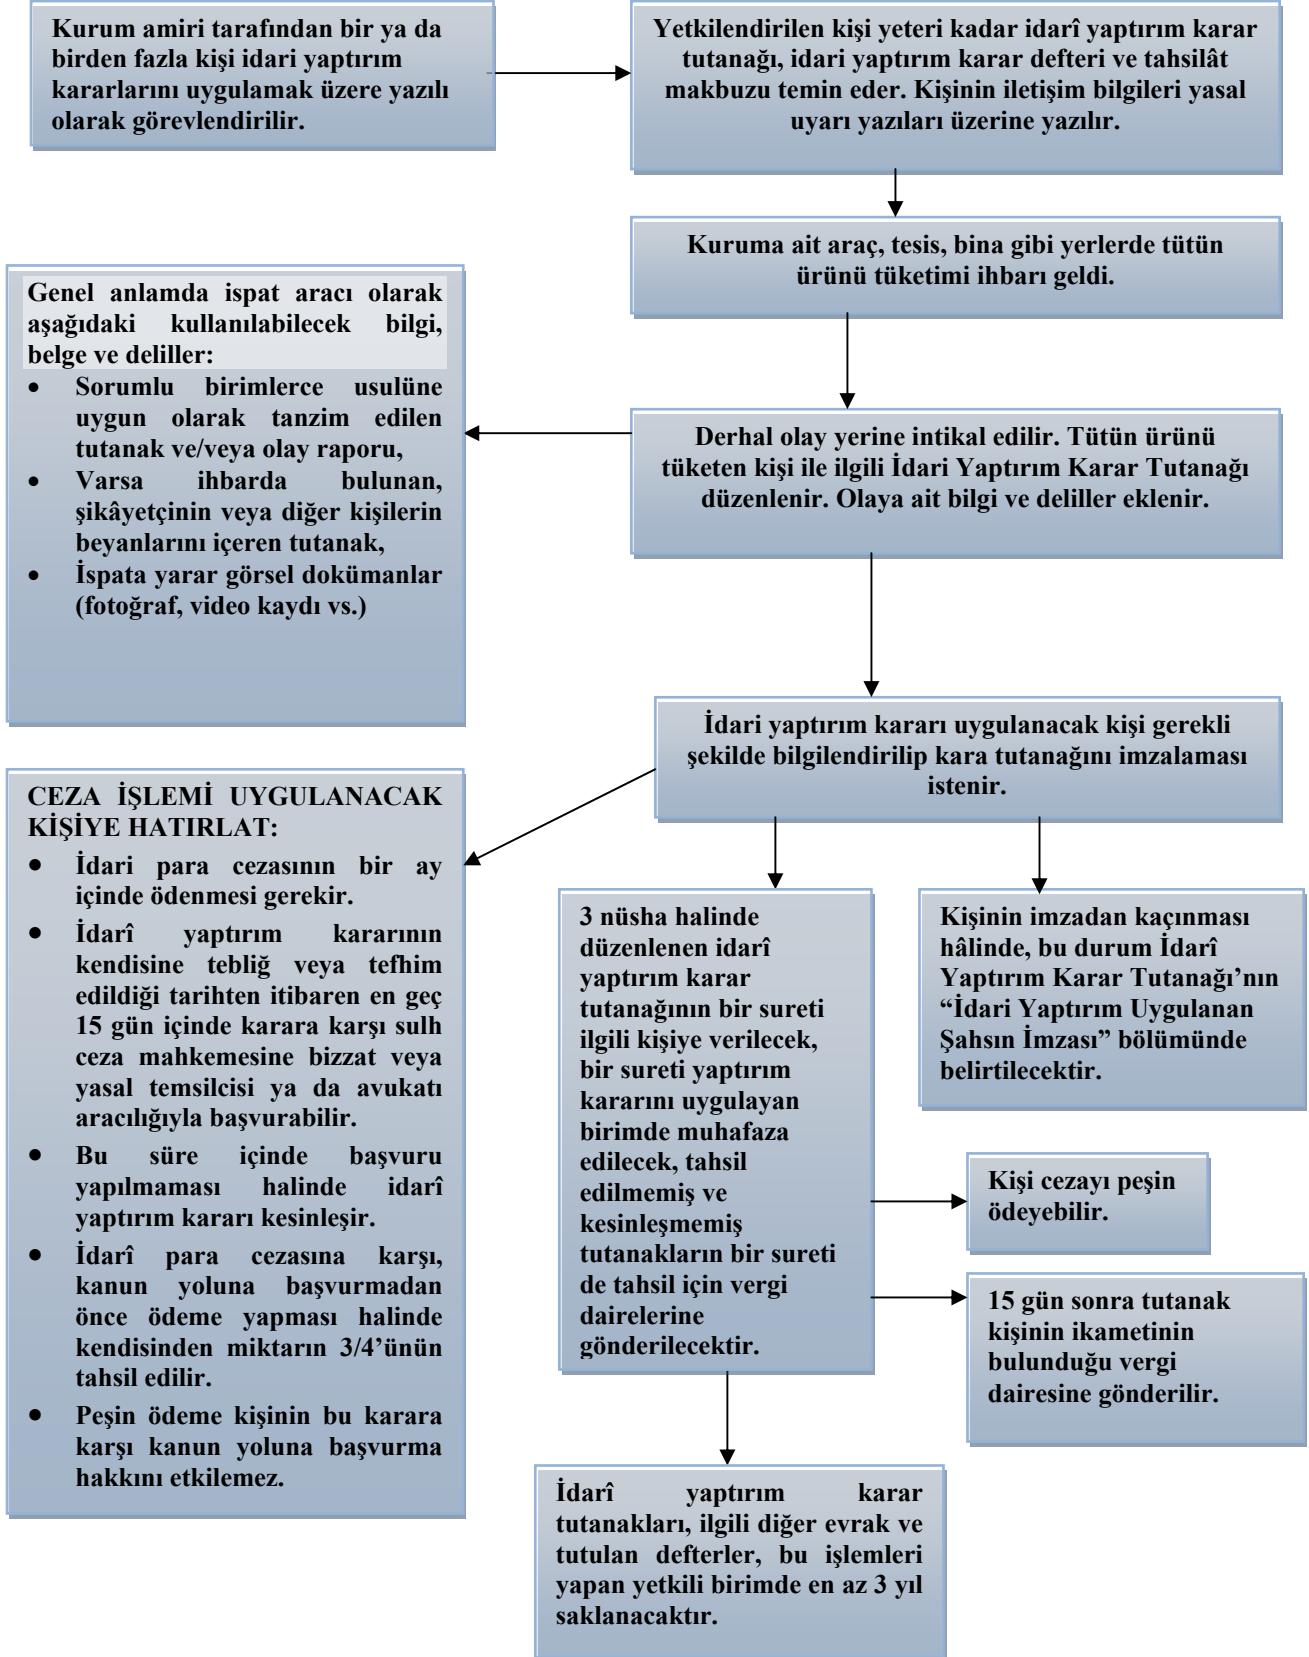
Kurum amiri tarafından bir ya da birden fazla kişi idari yaptırım kararlarını uygulamak üzere yazılı olarak görevlendirilir.

Yetkilendirilen kişi yeteri kadar idarî yaptırım karar tutanağı, idari yaptırım karar defteri ve tahsilât makbuzu temin eder. Kişinin iletişim bilgileri yasal uyarı yazıları üzerine yazılır.

Kuruma ait araç, tesis, bina gibi yerlerde tütün ürünü tüketimi ihbarı geldi.

Genel anlamda ispat aracı olarak aşağıdaki kullanılabilecek bilgi, belge ve deliller:
- Sorumlu birimlerce usulüne uygun olarak tanzim edilen tutanak ve/veya olay raporu,
- Varsa ihbarda bulunan, şikâyetçinin veya diğer kişilerin beyanlarını içeren tutanak,
- İspata yarar görsel dokümanlar (fotoğraf, video kaydı vs.)

Derhal olay yerine intikal edilir. Tütün ürünü tüketen kişi ile ilgili İdari Yaptırım Karar Tutanağı düzenlenir. Olaya ait bilgi ve deliller eklenir.

İdari yaptırım kararı uygulanacak kişi gerekli şekilde bilgilendirilip kara tutanağını imzalaması istenir.

CEZA İŞLEMİ UYGULANACAK KİŞİYE HATIRLAT:
- İdari para cezasının bir ay içinde ödenmesi gerekir.
- İdarî yaptırım kararının kendisine tebliğ veya tefhim edildiği tarihten itibaren en geç 15 gün içinde karara karşı sulh ceza mahkemesine bizzat veya yasal temsilcisi ya da avukatı aracılığıyla başvurabilir.
- Bu süre içinde başvuru yapılmaması halinde idarî yaptırım kararı kesinleşir.
- İdarî para cezasına karşı, kanun yoluna başvurmadan önce ödeme yapması halinde kendisinden miktarın 3/4'ünün tahsil edilir.
- Peşin ödeme kişinin bu karara karşı kanun yoluna başvurma hakkını etkilemez.

3 nüsha halinde düzenlenen idarî yaptırım karar tutanağının bir sureti ilgili kişiye verilecek, bir sureti yaptırım kararını uygulayan birimde muhafaza edilecek, tahsil edilmemiş ve kesinleşmemiş tutanakların bir sureti de tahsil için vergi dairelerine gönderilecektir.

Kişinin imzadan kaçınması hâlinde, bu durum İdarî Yaptırım Karar Tutanağı'nın "İdari Yaptırım Uygulanan Şahsın İmzası" bölümünde belirtilecektir.

Kişi cezayı peşin ödeyebilir.

15 gün sonra tutanak kişinin ikametinin bulunduğu vergi dairesine gönderilir.

İdarî yaptırım karar tutanakları, ilgili diğer evrak ve tutulan defterler, bu işlemleri yapan yetkili birimde en az 3 yıl saklanacaktır.